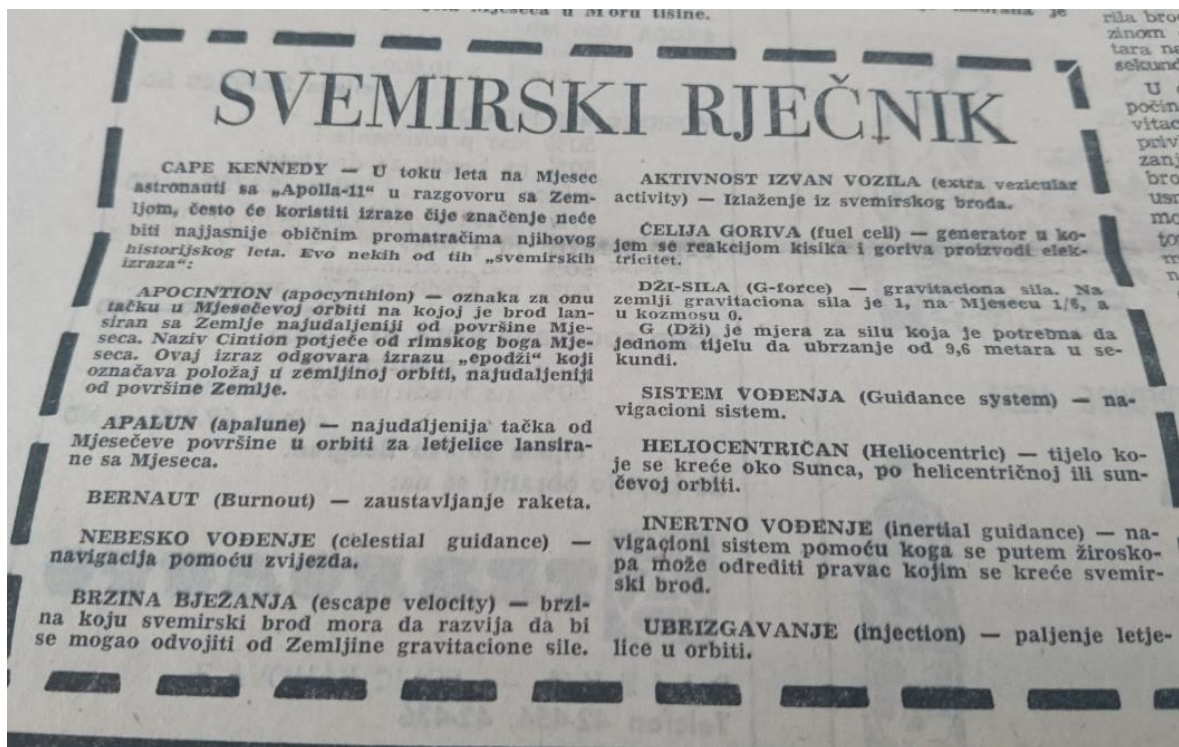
Mjeseca u Moru tišine.

rila bro zinom tara na sekund

U počin vitac priv zanj bro usn mo to m n

SVEMIRSKI RJEČNIK

CAPE KENNEDY — U toku leta na Mjesec astronauti sa „Apolla-11" u razgovoru sa Zemljom, često će koristiti izraze čije značenje neće biti najjasnije običnim promatračima njihovog historijskog leta. Evo nekih od tih „svemirskih izraza":

APOCINTION (apocynthion) — oznaka za onu tačku u Mjesečevoj orbiti na kojoj je brod lansiran sa Zemlje najudaljeniji od površine Mjeseca. Naziv Cintion potječe od rimskog boga Mjeseca. Ovaj izraz odgovara izrazu „epodži" koji označava položaj u zemljinoj orbiti, najudaljeniji od površine Zemlje.

APALUN (apalune) — najudaljenija tačka od Mjesečeve površine u orbiti za letjelice lansirane sa Mjeseca.

BERNAUT (Burnout) — zaustavljanje raketa.

NEBESKO VOĐENJE (celestial guidance) — navigacija pomoću zvijezda.

BRZINA BJEŽANJA (escape velocity) — brzina koju svemirski brod mora da razvija da bi se mogao odvojiti od Zemljine gravitacione sile.

AKTIVNOST IZVAN VOZILA (extra vezicular activity) — Izlaženje iz svemirskog broda.

ĆELIJA GORIVA (fuel cell) — generator u kojem se reakcijom kisika i goriva proizvodi elektricitet.

DŽI-SILA (G-force) — gravitaciona sila. Na zemlji gravitaciona sila je 1, na Mjesecu 1/6, a u kozmosu 0.
G (Dži) je mjera za silu koja je potrebna da jednom tijelu da ubrzanje od 9,6 metara u sekundi.

SISTEM VOĐENJA (Guidance system) — navigacioni sistem.

HELIOCENTRIČAN (Heliocentric) — tijelo koje se kreće oko Sunca, po heliocentričnoj ili sunčevoj orbiti.

INERTNO VOĐENJE (inertial guidance) — navigacioni sistem pomoću koga se putem žiroskopa može odrediti pravac kojim se kreće svemirski brod.

UBRIZGAVANJE (injection) — paljenje letjelice u orbiti.

Telefon 42-456, 42-456